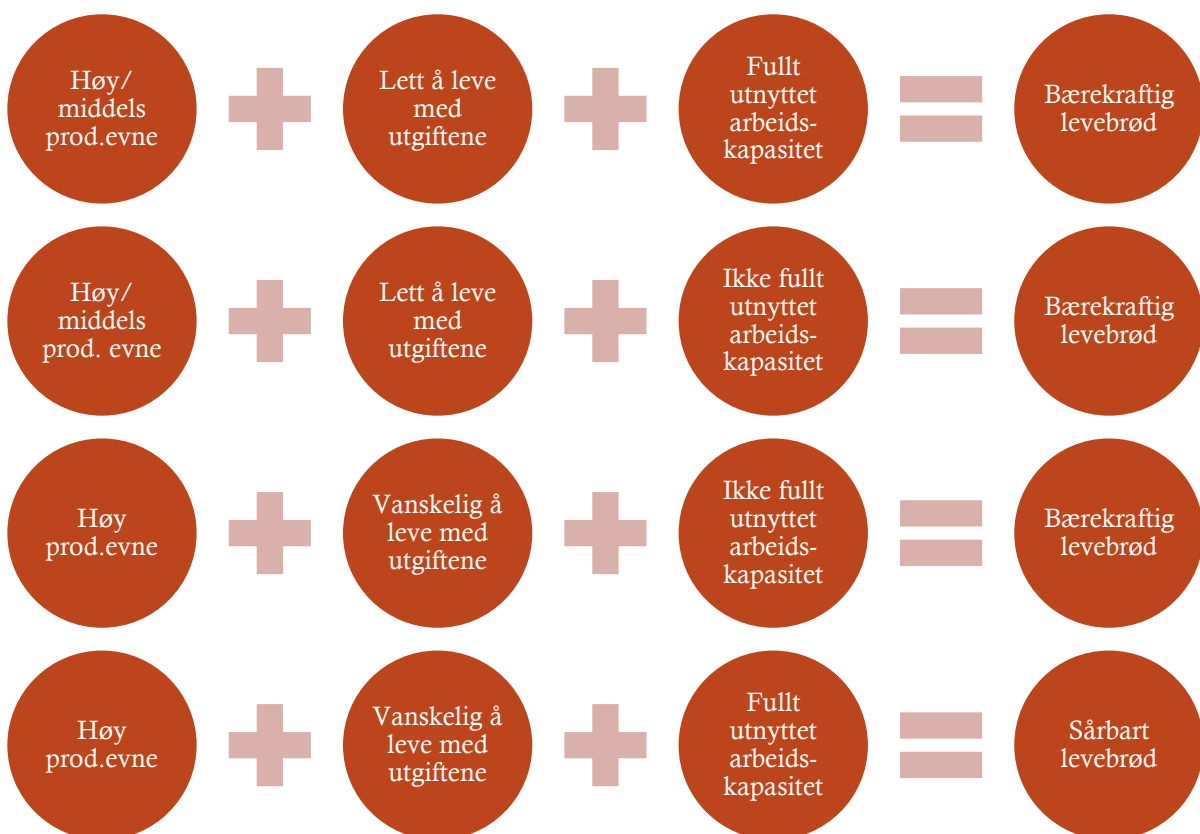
Høy/ middels prod.evne

Lett å leve med utgiftene

Fullt utnyttet arbeids-kapasitet

Bærekraftig levebrød

Høy/ middels prod. evne

Lett å leve med utgiftene

Ikke fullt utnyttet arbeids-kapasitet

Bærekraftig levebrød

Høy prod.evne

Vanskelig å leve med utgiftene

Ikke fullt utnyttet arbeids-kapasitet

Bærekraftig levebrød

Høy prod.evne

Vanskelig å leve med utgiftene

Fullt utnyttet arbeids-kapasitet

Sårbart levebrød